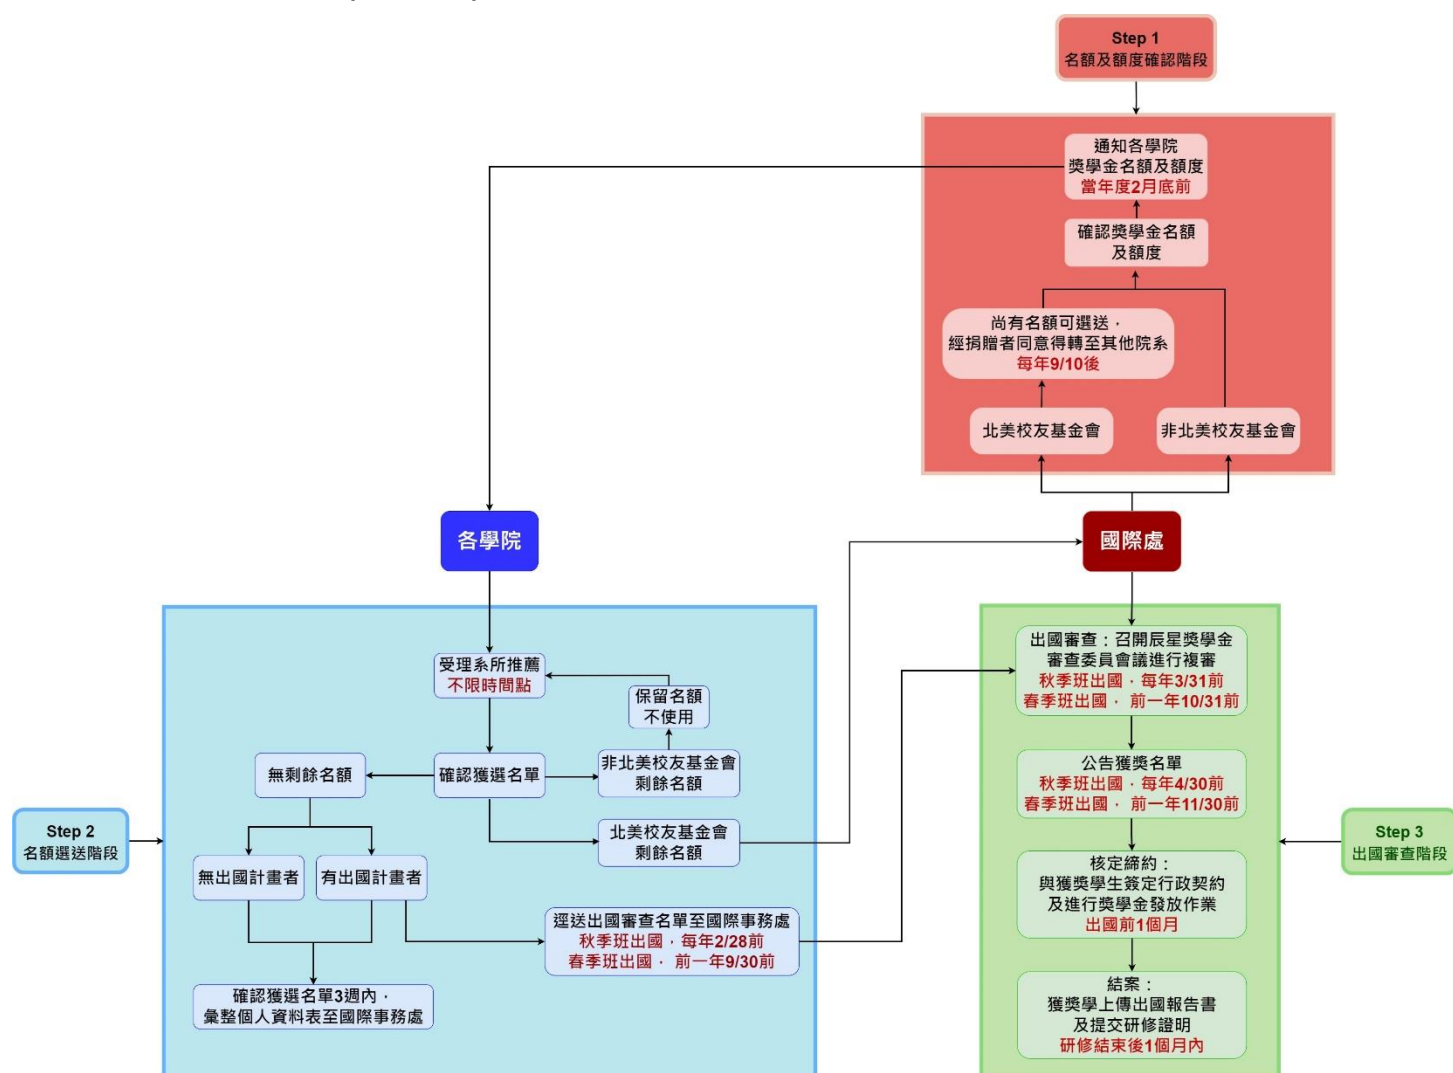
Step 1
名額及額度確認階段

通知各學院
獎學金名額及額度
當年度2月底前

確認獎學金名額
及額度

尚有名額可選送，
經捐贈者同意得轉至其他院系
每年9/10後

北美校友基金會

非北美校友基金會

各學院

國際處

受理系所推薦
不限時間點

保留名額
不使用

無剩餘名額

確認獲選名單

非北美校友基金會
剩餘名額

北美校友基金會
剩餘名額

Step 2
名額選送階段

無出國計畫者

有出國計畫者

逕送出國審查名單至國際事務處
秋季班出國，每年2/28前
春季班出國， 前一年9/30前

確認獲選名單3週內，
彙整個人資料表至國際事務處

出國審查：召開辰星獎學金
審查委員會議進行複審
秋季班出國，每年3/31前
春季班出國， 前一年10/31前

公告獲獎名單
秋季班出國，每年4/30前
春季班出國， 前一年11/30前

核定締約：
與獲獎學生簽定行政契約
及進行獎學金發放作業
出國前1個月

結案：
獲獎學上傳出國報告書
及提交研修證明
研修結束後1個月內

Step 3
出國審查階段